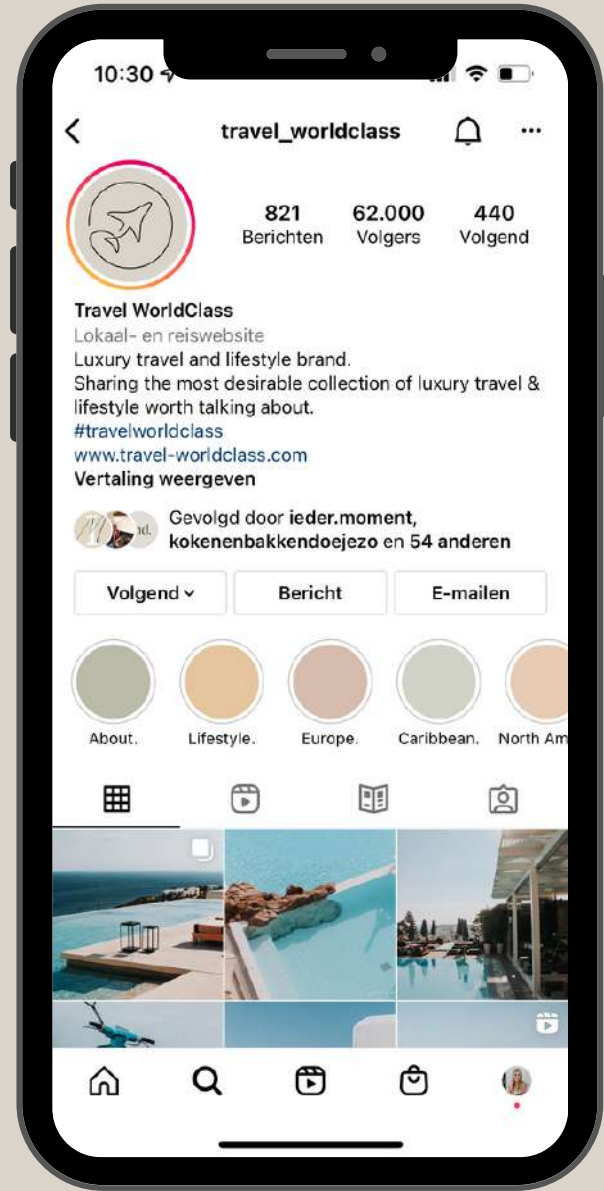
10:30

travel_worldclass

821 Berichten
62.000 Volgers
440 Volgend

Travel WorldClass
Lokaal- en reiswebsite
Luxury travel and lifestyle brand.
Sharing the most desirable collection of luxury travel & lifestyle worth talking about.
#travelworldclass
www.travel-worldclass.com
Vertaling weergeven

Gevolgd door ieder.moment, kokenenbakkendoejezo en 54 anderen

Volgend
Bericht
E-mailen

About.
Lifestyle.
Europe.
Caribbean.
North Am